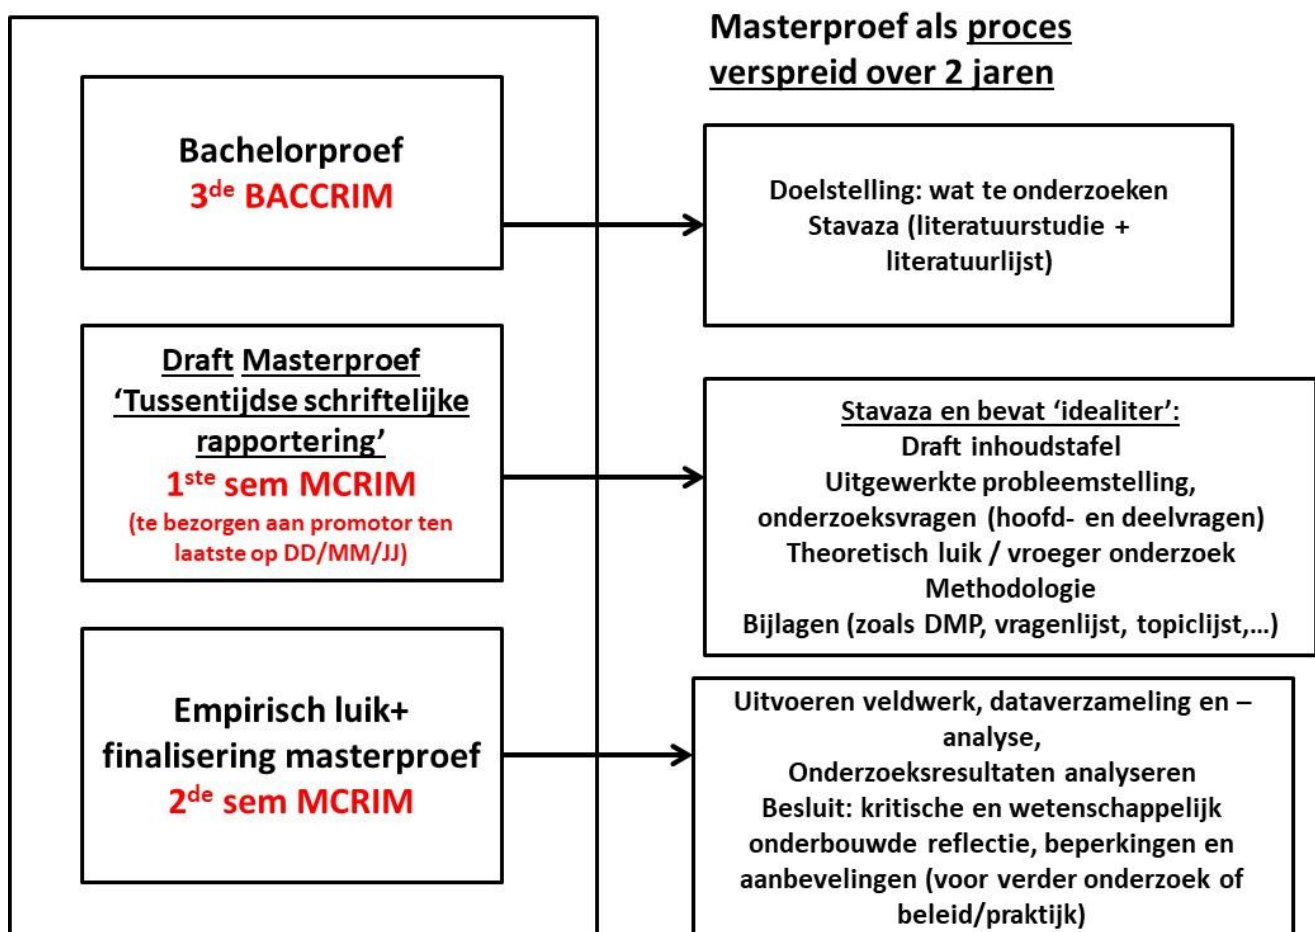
Masterproef als proces verspreid over 2 jaren

Bachelorproef
3$^{de}$ BACCRIM

Doelstelling: wat te onderzoeken
Stavaza (literatuurstudie + literatuurlijst)

Draft Masterproef
'Tussentijdse schriftelijke rapportering'
1$^{ste}$ sem MCRIM
(te bezorgen aan promotor ten laatste op DD/MM/JJ)

Stavaza en bevat 'idealiter':
Draft inhoudstafel
Uitgewerkte probleemstelling, onderzoeksvragen (hoofd- en deelvragen)
Theoretisch luik / vroeger onderzoek
Methodologie
Bijlagen (zoals DMP, vragenlijst, topiclijst,…)

Empirisch luik+ finalisering masterproef
2$^{de}$ sem MCRIM

Uitvoeren veldwerk, dataverzameling en –analyse,
Onderzoeksresultaten analyseren
Besluit: kritische en wetenschappelijk onderbouwde reflectie, beperkingen en aanbevelingen (voor verder onderzoek of beleid/praktijk)